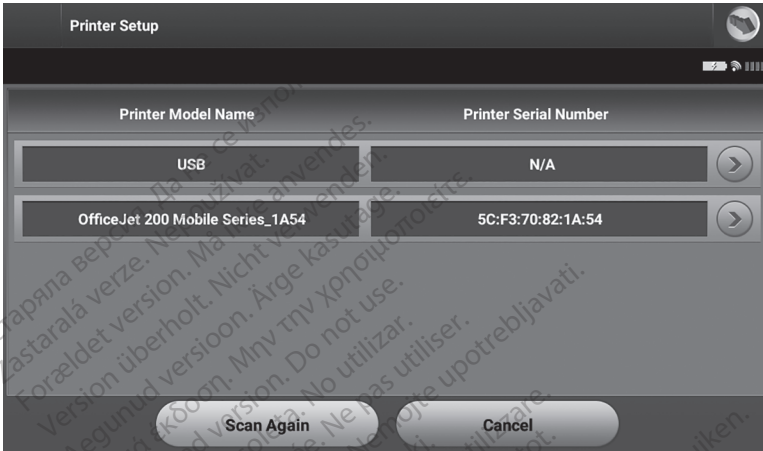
Printer Setup

Printer Model Name | Printer Serial Number

USB | N/A

OfficeJet 200 Mobile Series_1A54 | 5C:F3:70:82:1A:54

Scan Again

Cancel

Остаряла версия. Да не се използва.
Zastaralá verze. Nepoužívat.
Forældet version. Må ikke anvendes.
Version überholt. Nicht verwenden.
Aegunud versioon. Ärge kasutage.
Παλιά έκδοση. Μην την χρησιμοποιείτε.
Outdated version. Do not use.
Versión obsoleta. No utilizar.
Version périmée. Ne pas utiliser.
Zastarjela verzija. Nemojte upotrebljavati.
Versiune expirată. A nu se utiliza.
Föråldrad version. Använd ej.
Vanhentunut versio. Älä käytä.
Verouderde versie. Niet gebruiken.